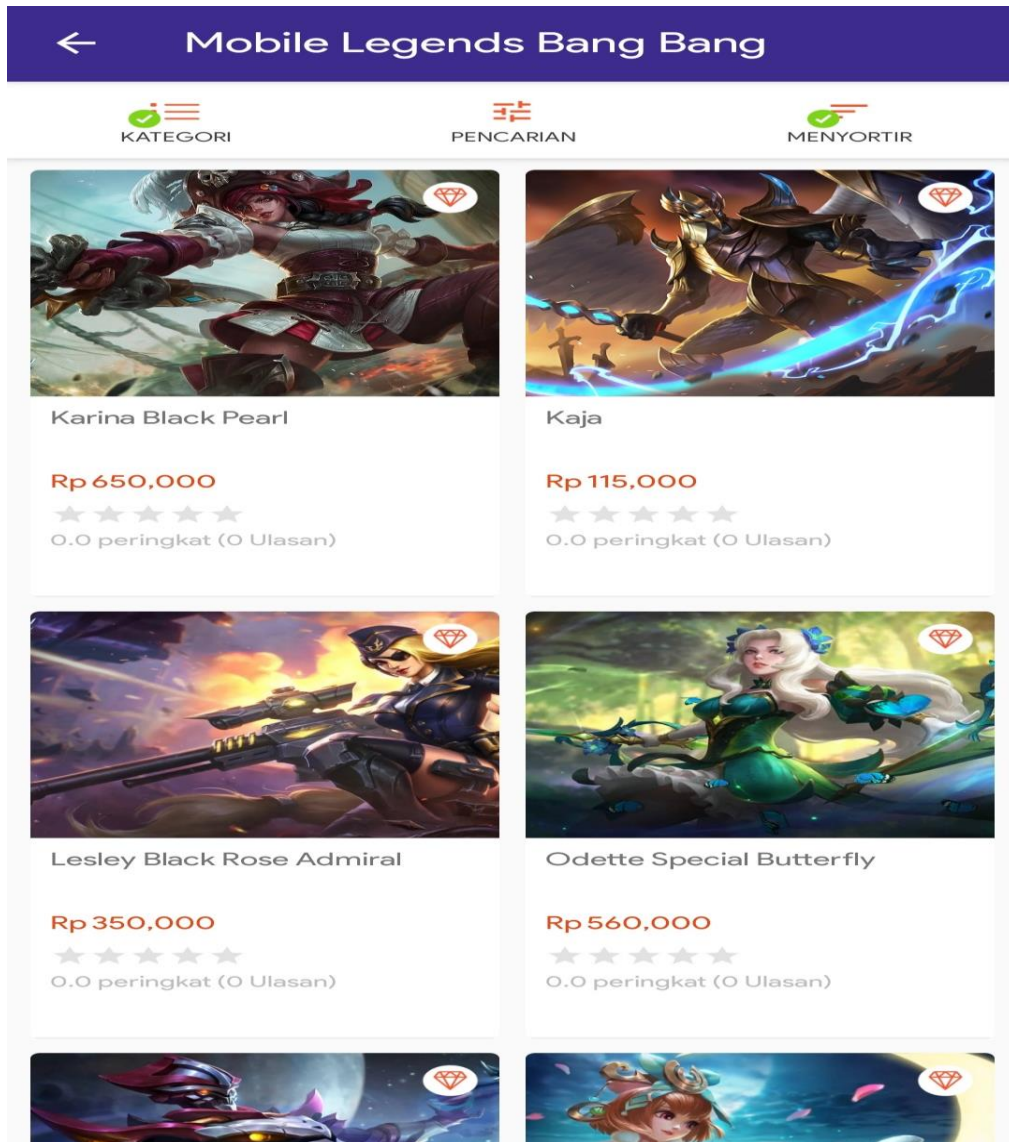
Mobile Legends Bang Bang

KATEGORI

PENCARIAN

MENYORTIR

Karina Black Pearl

Rp 650,000

0.0 peringkat (0 Ulasan)

Kaja

Rp 115,000

0.0 peringkat (0 Ulasan)

Lesley Black Rose Admiral

Rp 350,000

0.0 peringkat (0 Ulasan)

Odette Special Butterfly

Rp 560,000

0.0 peringkat (0 Ulasan)